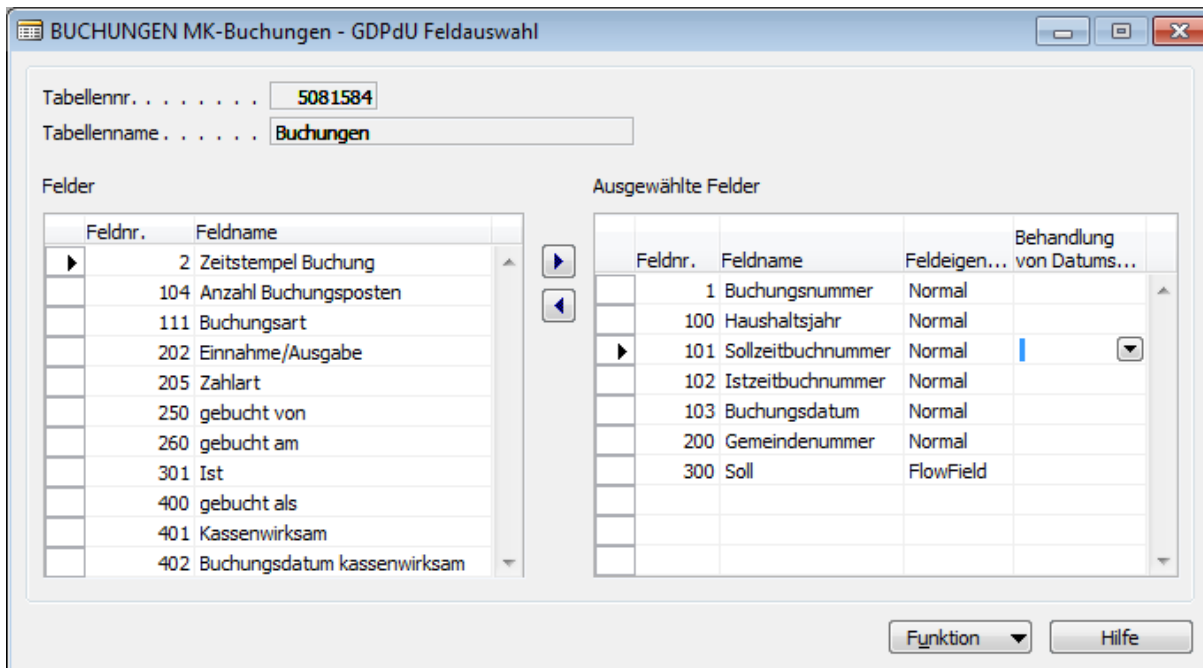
BUCHUNGEN MK-Buchungen - GDPdU Feldauswahl

Tabellennr. . . . . . . . . 5081584
Tabellenname . . . . . . Buchungen

Felder

| Feldnr. | Feldname |
|---|---|
| 2 | Zeitstempel Buchung |
| 104 | Anzahl Buchungsposten |
| 111 | Buchungsart |
| 202 | Einnahme/Ausgabe |
| 205 | Zahlart |
| 250 | gebucht von |
| 260 | gebucht am |
| 301 | Ist |
| 400 | gebucht als |
| 401 | Kassenwirksam |
| 402 | Buchungsdatum kassenwirksam |

Ausgewählte Felder

| Feldnr. | Feldname | Feldeigen... | Behandlung von Datums... |
|---|---|---|---|
| 1 | Buchungsnummer | Normal | |
| 100 | Haushaltsjahr | Normal | |
| 101 | Sollzeitbuchnummer | Normal | |
| 102 | Istzeitbuchnummer | Normal | |
| 103 | Buchungsdatum | Normal | |
| 200 | Gemeindenummer | Normal | |
| 300 | Soll | FlowField | |

Funktion
Hilfe